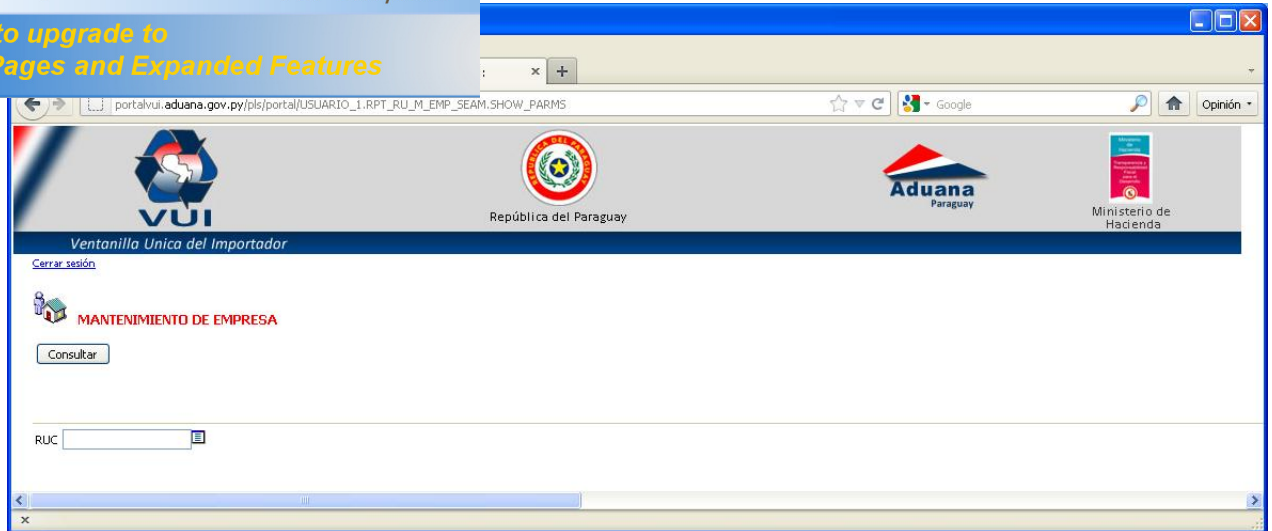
to upgrade to
Pages and Expanded Features

portalvui.aduana.gov.py/pls/portal/USUARIO_1.RPT_RU_M_EMP_SEAM.SHOW_PARMS

Google

Opinión

VUI

REPUBLICA DEL PARAGUAY

República del Paraguay

Aduana
Paraguay

Ministerio de Hacienda

Ventanilla Unica del Importador

Cerrar sesión

MANTENIMIENTO DE EMPRESA

Consultar

RUC